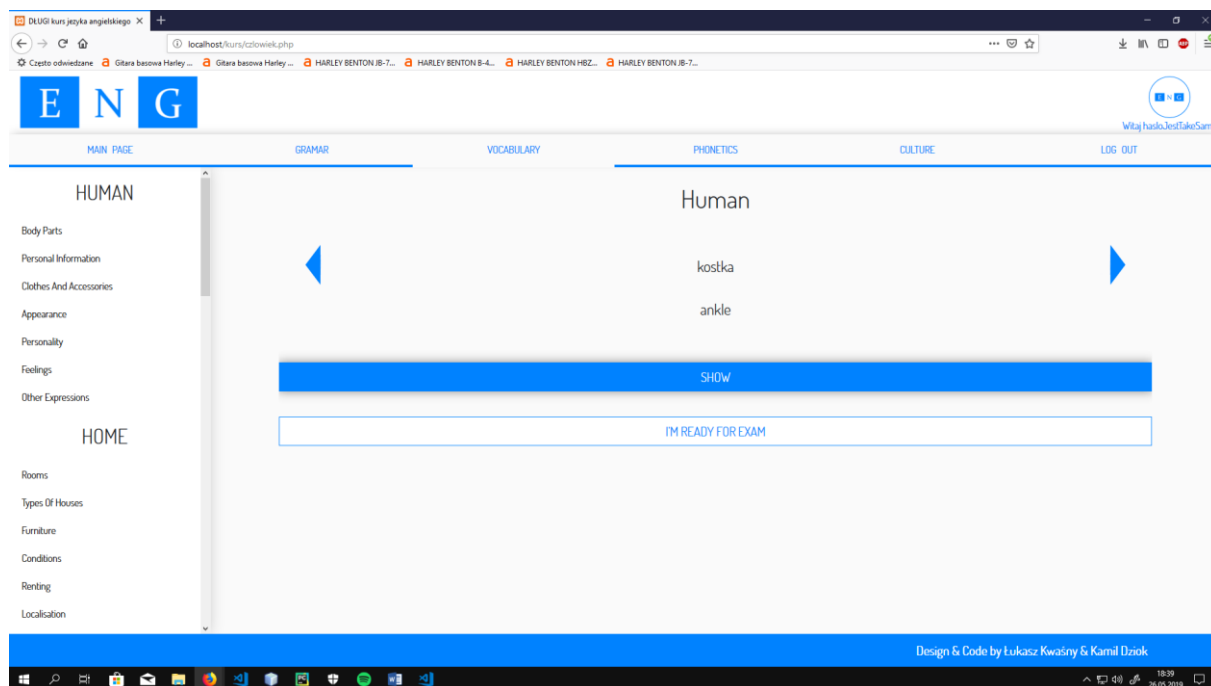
DŁUGI kurs jezyka angielskiego ×
localhost/kurs/czlowiek.php
Często odwiedzane Gitara basowa Harley ... Gitara basowa Harley ... HARLEY BENTON JB-7... HARLEY BENTON B-4... HARLEY BENTON HBZ... HARLEY BENTON JB-7...

E N G

E N G
Witaj hasloJestTakeSam

MAIN PAGE GRAMAR VOCABULARY PHONETICS CULTURE LOG OUT

HUMAN

Body Parts
Personal Information
Clothes And Accessories
Appearance
Personality
Feelings
Other Expressions

HOME

Rooms
Types Of Houses
Furniture
Conditions
Renting
Localisation

Human

kostka

ankle

SHOW

I'M READY FOR EXAM

Design & Code by Łukasz Kwaśny & Kamil Dziok

18:39
26.05.2019